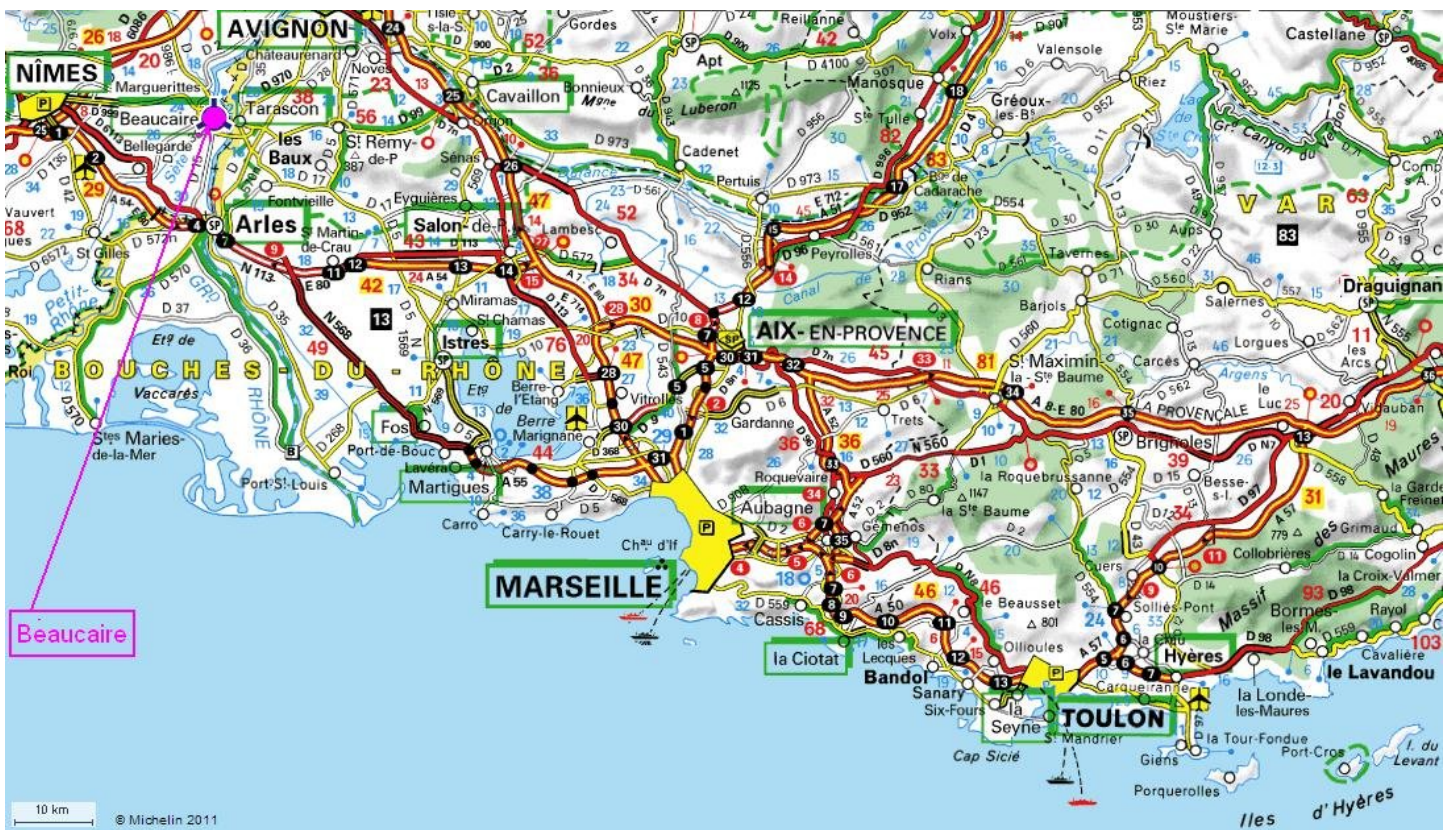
AVIGNON
NÎMES
Beaucaire
Tarascon
Marguerittes
Bellegarde
Châteaurenard
Noves
Gordes
Cavaillon
Bonnieux
Apt
Luberon
Reillanne
Manosque
Volx
Valensole
Moustiers-Ste Marie
Castellane
Riez
Gréoux-les-B.
Ste Tulle
Les Baux
St Rémy-de-P
Fontvieille
Arles
St Martin-de-Crau
Eyguières
Salon-de-P.
Sénas
Orgon
Lambesc
Cadenet
Pertuis
Peyrolles
Rians
Tavernes
Aups
VAR
83
Draguignan
Vauvert
St Gilles
Petit-Rhône
Etg de Vaccarès
BOUCHES-DU-RHÔNE
13
Miramas
St Chamas
Istres
Etg de Berre
Berre-l'Etang
Marignane
Vitrolles
AIX-EN-PROVENCE
Canal de Provence
Barjols
Cotignac
Salernes
St Maximin-la-Ste Baume
Carcès
Lorgues
les Arcs
le Luc
Vidauban
Brignoles
Besse-s-I.
Stes Maries-de-la-Mer
Fos
Port-de-Bouc
Lavéra
Martigues
Port-St-Louis
Carro
Carry-le-Rouet
Gardanne
Trets
Roquevaire
Aubagne
Gémenos
la Ste Baume
la Roquebrussanne
Chau d'If
MARSEILLE
Cassis
la Ciotat
les Lecques
Bandol
Sanary
Six-Fours
la Seyne
St Mandrier
Cap Sicié
TOULON
Le Beausset
Ollioules
Cuers
Solliès-Pont
Collobrières
Carqueiranne
Hyères
la Londe-les-Maures
Bormes-les-M.
le Lavandou
Cavalière
Rayol
la Croix-Valmer
Cogolin
Grimaud
la Garde Freinet
Maures
Massif des Maures
la Tour-Fondue
Giens
Porquerolles
Port-Cros
I. du Levant
Iles d'Hyères
LA PROVENÇALE
Beaucaire
10 km
© Michelin 2011